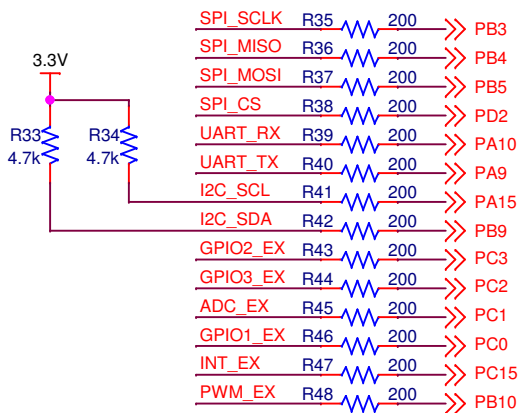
3.3V

R33
4.7k

R34
4.7k

SPI_SCLK R35 200 PB3
SPI_MISO R36 200 PB4
SPI_MOSI R37 200 PB5
SPI_CS R38 200 PD2
UART_RX R39 200 PA10
UART_TX R40 200 PA9
I2C_SCL R41 200 PA15
I2C_SDA R42 200 PB9
GPIO2_EX R43 200 PC3
GPIO3_EX R44 200 PC2
ADC_EX R45 200 PC1
GPIO1_EX R46 200 PC0
INT_EX R47 200 PC15
PWM_EX R48 200 PB10